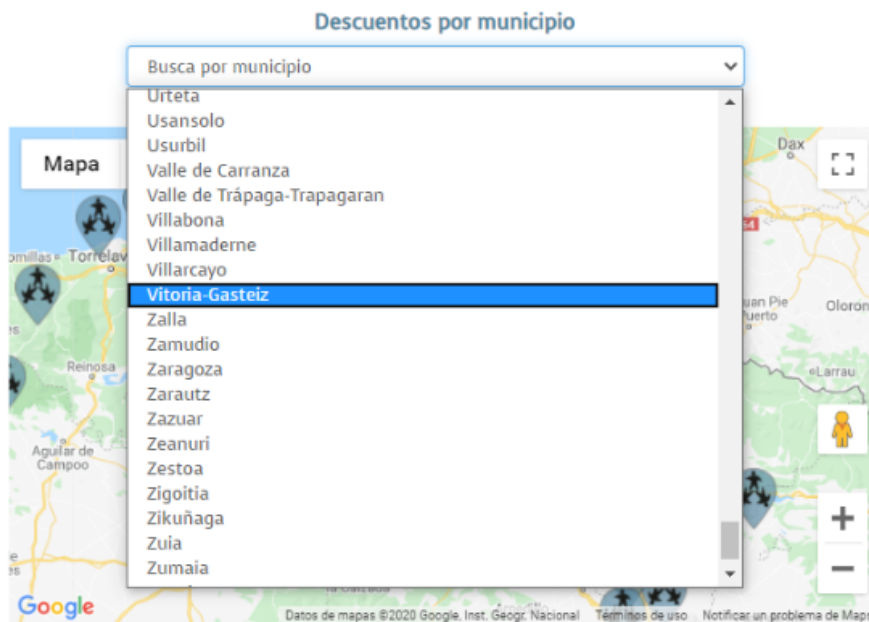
Descuentos por municipio

Busca por municipio

Urteta
Usansolo
Usurbil
Valle de Carranza
Valle de Trápaga-Trapagaran
Villabona
Villamaderne
Villarcayo
Vitoria-Gasteiz
Zalla
Zamudio
Zaragoza
Zarautz
Zazuar
Zeanuri
Zestoa
Zigoitia
Zikuñaga
Zuia
Zumaia

Mapa
Dax
Torrelav
omillas
Reinosa
Aguilar de Campoo
Juan Pie
Puerto
Oloron
Larrau
Google
Datos de mapas ©2020 Google, Inst. Geogr. Nacional
Términos de uso
Notificar un problema de Maps